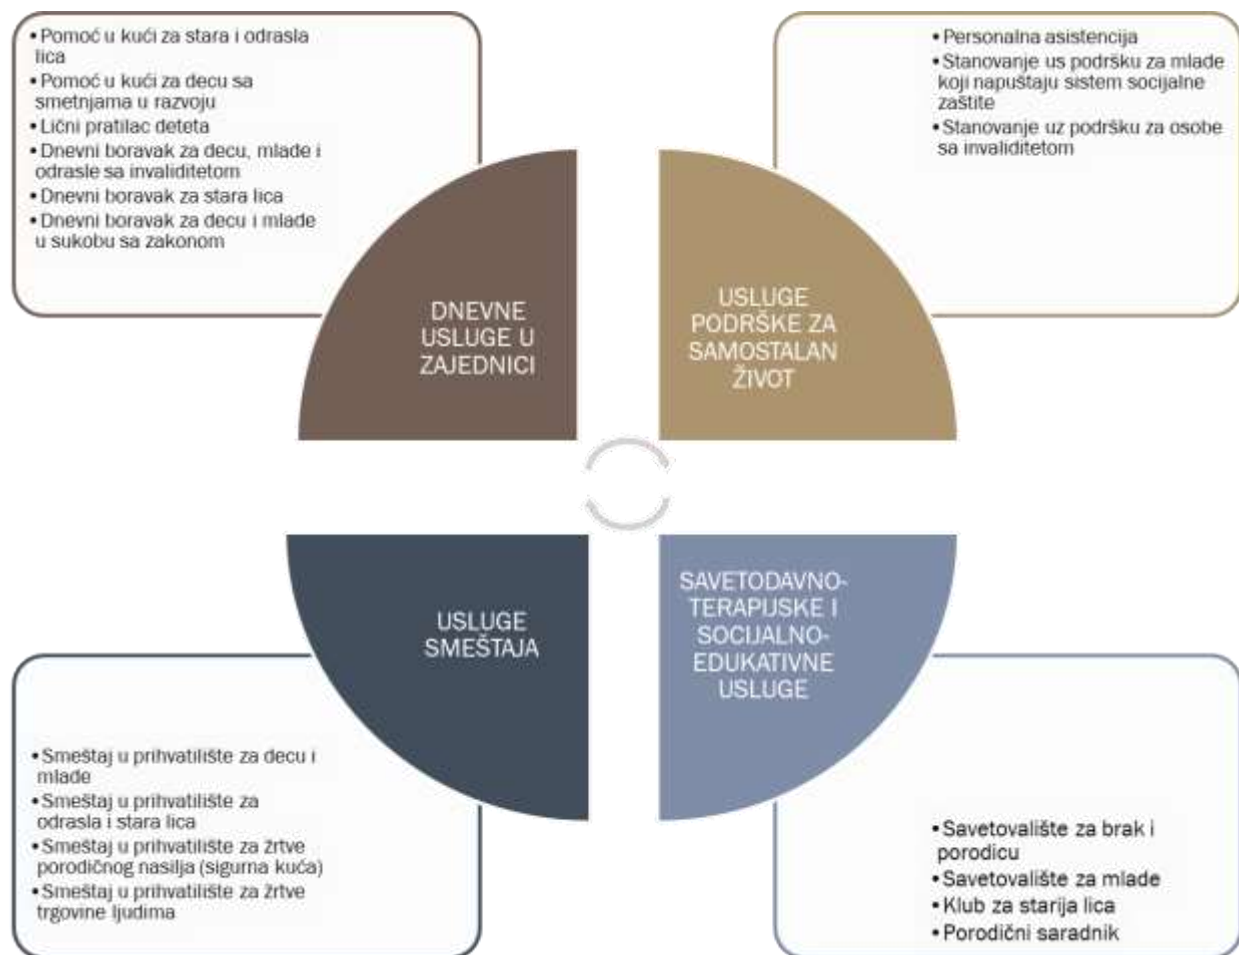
• Pomoć u kući za stara i odrasla lica
• Pomoć u kući za decu sa smetnjama u razvoju
• Lični pratilac deteta
• Dnevni boravak za decu, mlade i odrasle sa invaliditetom
• Dnevni boravak za stara lica
• Dnevni boravak za decu i mlade u sukobu sa zakonom

DNEVNE USLUGE U ZAJEDNICI

• Personalna asistencija
• Stanovanje us podršku za mlade koji napuštaju sistem socijalne zaštite
• Stanovanje uz podršku za osobe sa invaliditetom

USLUGE PODRŠKE ZA SAMOSTALAN ŽIVOT

USLUGE SMEŠTAJA

• Smeštaj u prihvatilište za decu i mlade
• Smeštaj u prihvatilište za odrasla i stara lica
• Smeštaj u prihvatilište za žrtve porodičnog nasilja (sigurna kuća)
• Smeštaj u prihvatilište za žrtve trgovine ljudima

SAVETODAVNO-TERAPIJSKE I SOCIJALNO-EDUKATIVNE USLUGE

• Savetovalište za brak i porodicu
• Savetovalište za mlade
• Klub za starija lica
• Porodični saradnik